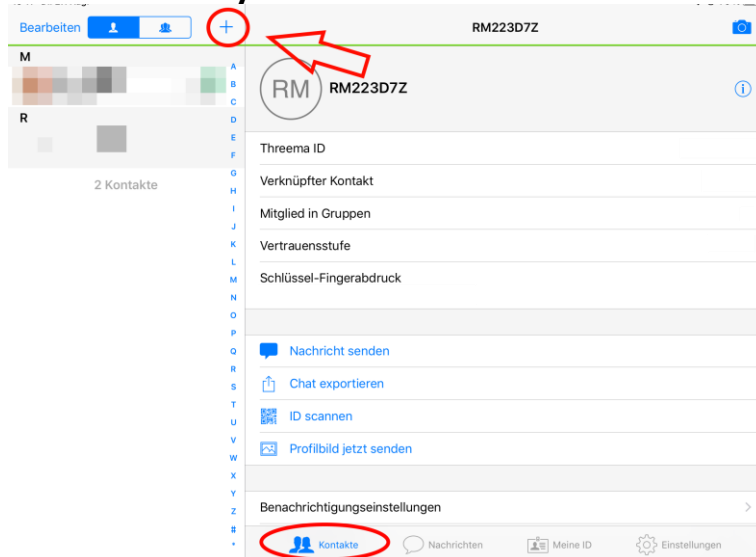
Bearbeiten +

RM223D7Z

M

R

2 Kontakte

A B C D E F G H I J K L M N O P Q R S T U V W X Y Z #

RM

RM223D7Z

Threema ID

Verknüpfter Kontakt

Mitglied in Gruppen

Vertrauensstufe

Schlüssel-Fingerabdruck

Nachricht senden

Chat exportieren

ID scannen

Profilbild jetzt senden

Benachrichtigungseinstellungen

Kontakte Nachrichten Meine ID Einstellungen